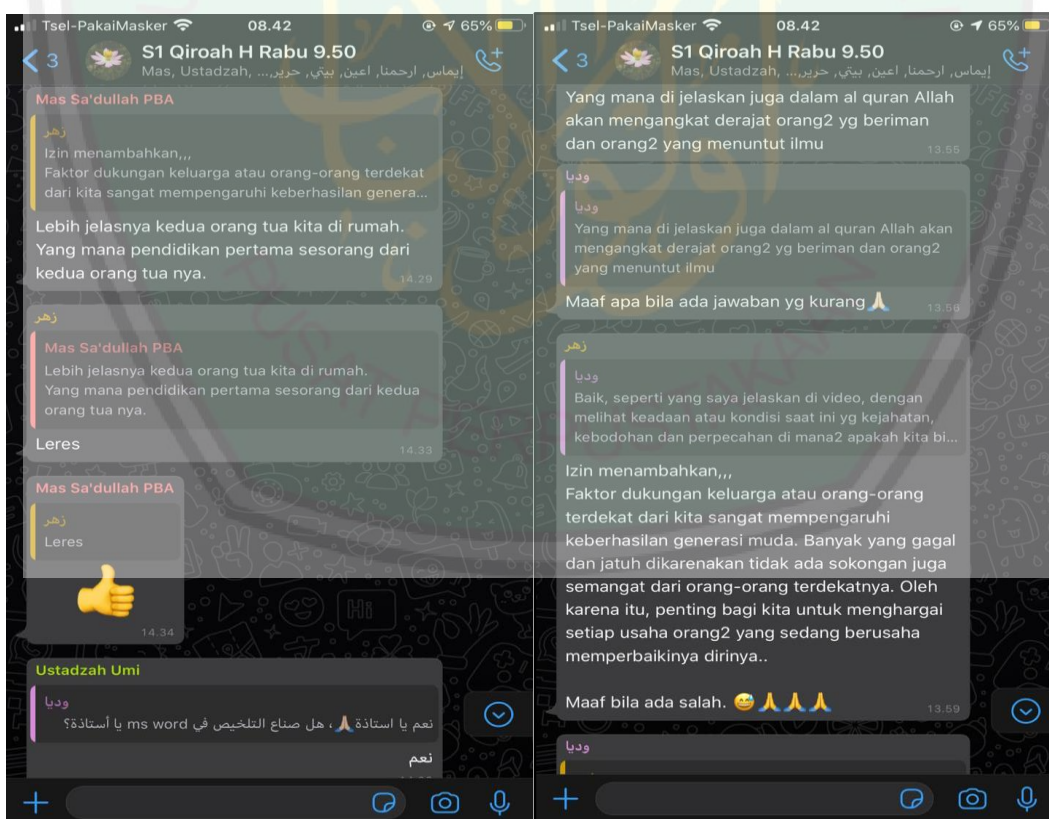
Tsel-PakaiMasker 08.42 65%

3 S1 Qiroah H Rabu 9.50
Mas, Ustadzah, ... ,إيماس, ارحمنا, اعين, بيتي, حرير

Mas Sa'dullah PBA
زهر
Izin menambahkan,,,
Faktor dukungan keluarga atau orang-orang terdekat dari kita sangat mempengaruhi keberhasilan genera...

Lebih jelasnya kedua orang tua kita di rumah. Yang mana pendidikan pertama sesorang dari kedua orang tua nya. 14.29

زهر
Mas Sa'dullah PBA
Lebih jelasnya kedua orang tua kita di rumah. Yang mana pendidikan pertama sesorang dari kedua orang tua nya.

Leres 14.33

Mas Sa'dullah PBA
زهر
Leres

14.34

Ustadzah Umi
وديا
نعم يا استاذة 🙏، هل صناع التلخيص في ms word يا أستاذة؟

نعم

Tsel-PakaiMasker 08.42 65%

3 S1 Qiroah H Rabu 9.50
Mas, Ustadzah, ... ,إيماس, ارحمنا, اعين, بيتي, حرير

Yang mana di jelaskan juga dalam al quran Allah akan mengangkat derajat orang2 yg beriman dan orang2 yang menuntut ilmu 13.55

وديا
وديا
Yang mana di jelaskan juga dalam al quran Allah akan mengangkat derajat orang2 yg beriman dan orang2 yang menuntut ilmu

Maaf apa bila ada jawaban yg kurang 🙏 13.56

زهر
وديا
Baik, seperti yang saya jelaskan di video, dengan melihat keadaan atau kondisi saat ini yg kejahatan, kebodohan dan perpecahan di mana2 apakah kita bi...

Izin menambahkan,,,
Faktor dukungan keluarga atau orang-orang terdekat dari kita sangat mempengaruhi keberhasilan generasi muda. Banyak yang gagal dan jatuh dikarenakan tidak ada sokongan juga semangat dari orang-orang terdekatnya. Oleh karena itu, penting bagi kita untuk menghargai setiap usaha orang2 yang sedang berusaha memperbaikinya dirinya..

Maaf bila ada salah. 😅🙏🙏🙏 13.59

وديا